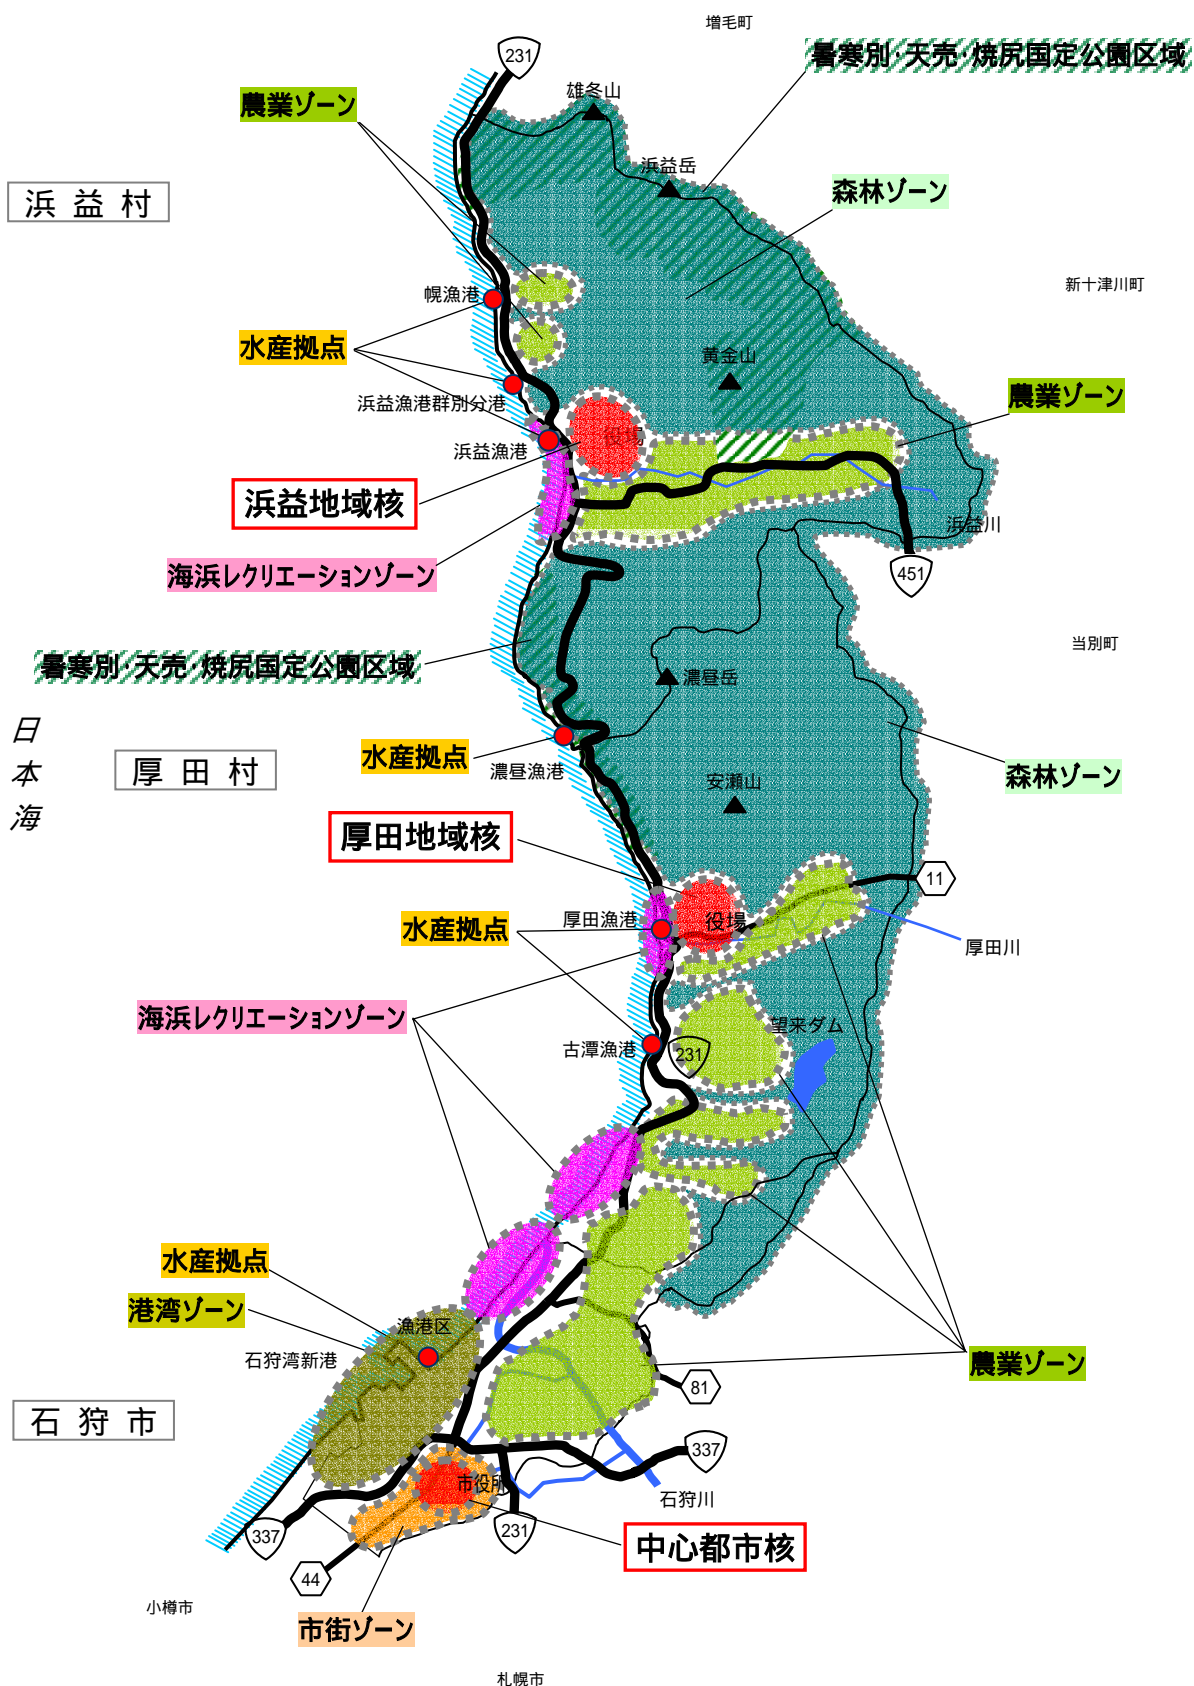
増毛町
231
暑寒別·天売·焼尻国定公園区域
農業ゾーン
雄冬山
浜益岳
森林ゾーン
浜 益 村
新十津川町
幌漁港
水産拠点
黄金山
農業ゾーン
浜益漁港群別分港
役場
浜益漁港
浜益地域核
浜益川
451
海浜レクリエーションゾーン
当別町
暑寒別·天売·焼尻国定公園区域
濃昼岳
日本海
厚 田 村
水産拠点
濃昼漁港
森林ゾーン
安瀬山
厚田地域核
11
厚田漁港
役場
水産拠点
厚田川
海浜レクリエーションゾーン
望来ダム
古潭漁港
231
水産拠点
港湾ゾーン
漁港区
石狩湾新港
農業ゾーン
81
石 狩 市
337
市役所
石狩川
337
231
中心都市核
44
小樽市
市街ゾーン
札幌市